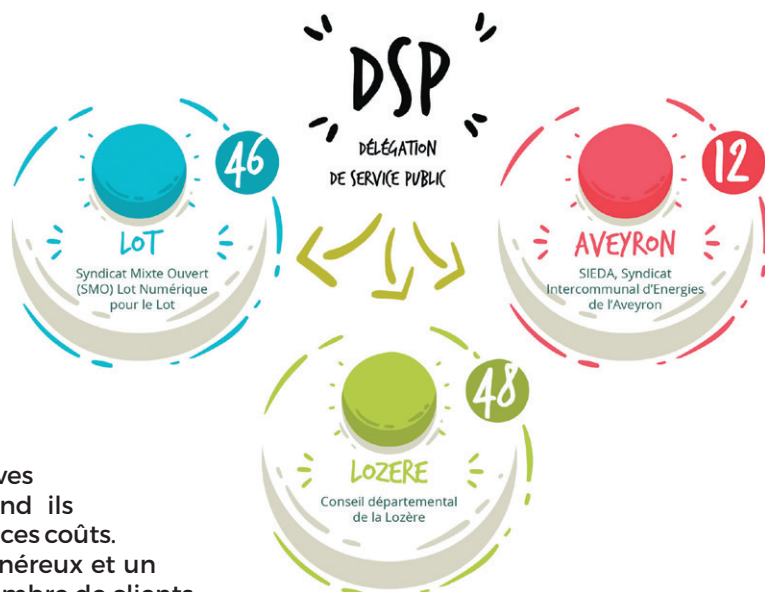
DSP
DÉLÉGATION
DE SERVICE PUBLIC

46
LOT
Syndicat Mixte Ouvert (SMO) Lot Numérique pour le Lot

12
AVEYRON
SIEDA, Syndicat Intercommunal d'Energies de l'Aveyron

48
LOZERE
Conseil départemental de la Lozère

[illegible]ves
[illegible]nd ils
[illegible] ces coûts.
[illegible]néreux et un
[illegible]